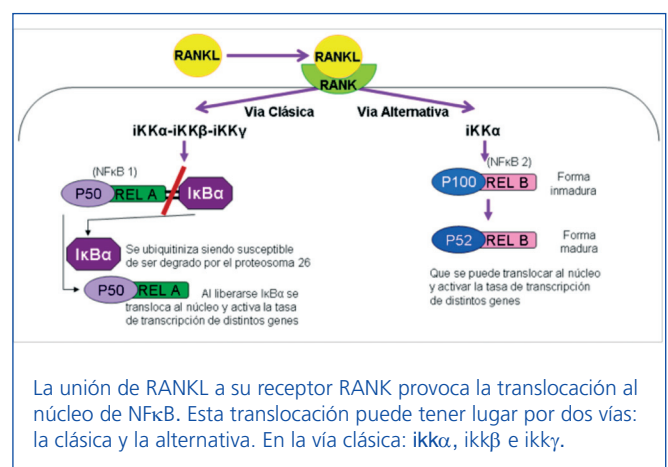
RANKL

RANKL

RANK

Via Clásica

Via Alternativa

iKKα-iKKβ-iKKγ

iKKα

(NFκB 1)

P50

REL A

IκBα

IκBα

Se ubiquitiniza siendo susceptible de ser degrado por el proteosoma 26

P50

REL A

Al liberarse IκBα se transloca al núcleo y activa la tasa de transcripción de distintos genes

(NFκB 2)

P100

REL B

Forma inmadura

P52

REL B

Forma madura

Que se puede translocar al núcleo y activar la tasa de transcripción de distintos genes

La unión de RANKL a su receptor RANK provoca la translocación al núcleo de NFκB. Esta translocación puede tener lugar por dos vías: la clásica y la alternativa. En la vía clásica: ikkα, ikkβ e ikkγ.